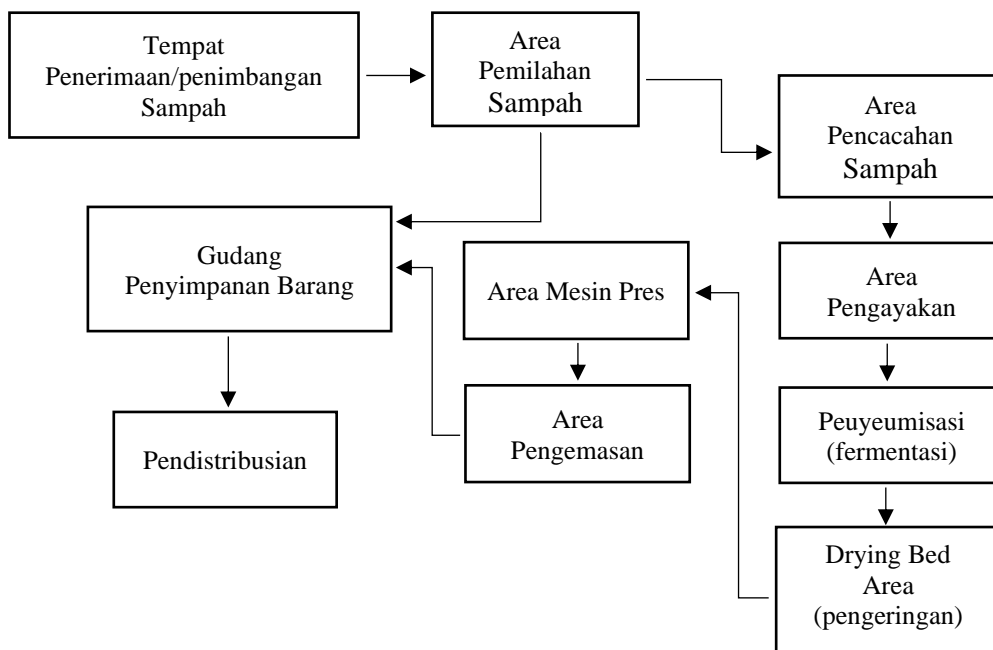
Tempat Penerimaan/penimbangan Sampah

Area Pemilahan Sampah

Area Pencacahan Sampah

Gudang Penyimpanan Barang

Area Mesin Pres

Area Pengayakan

Area Pengemasan

Peuyeumisasi (fermentasi)

Pendistribusian

Drying Bed Area (pengeringan)